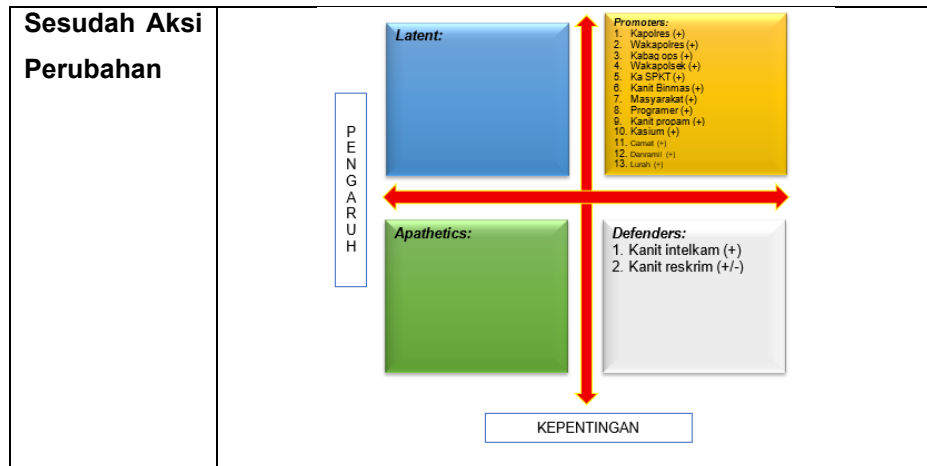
Sesudah Aksi Perubahan

PENGARUH

Latent:

Promoters:
1. Kapolres (+)
2. Wakapolres (+)
3. Kabag ops (+)
4. Wakapolsek (+)
5. Ka SPKT (+)
6. Kanit Binmas (+)
7. Masyarakat (+)
8. Programer (+)
9. Kanit propam (+)
10. Kasium (+)
11. Camat (+)
12. Danramil (+)
13. Lurah (+)

Apathetics:

Defenders:
1. Kanit intelkam (+)
2. Kanit reskrim (+/-)

KEPENTINGAN